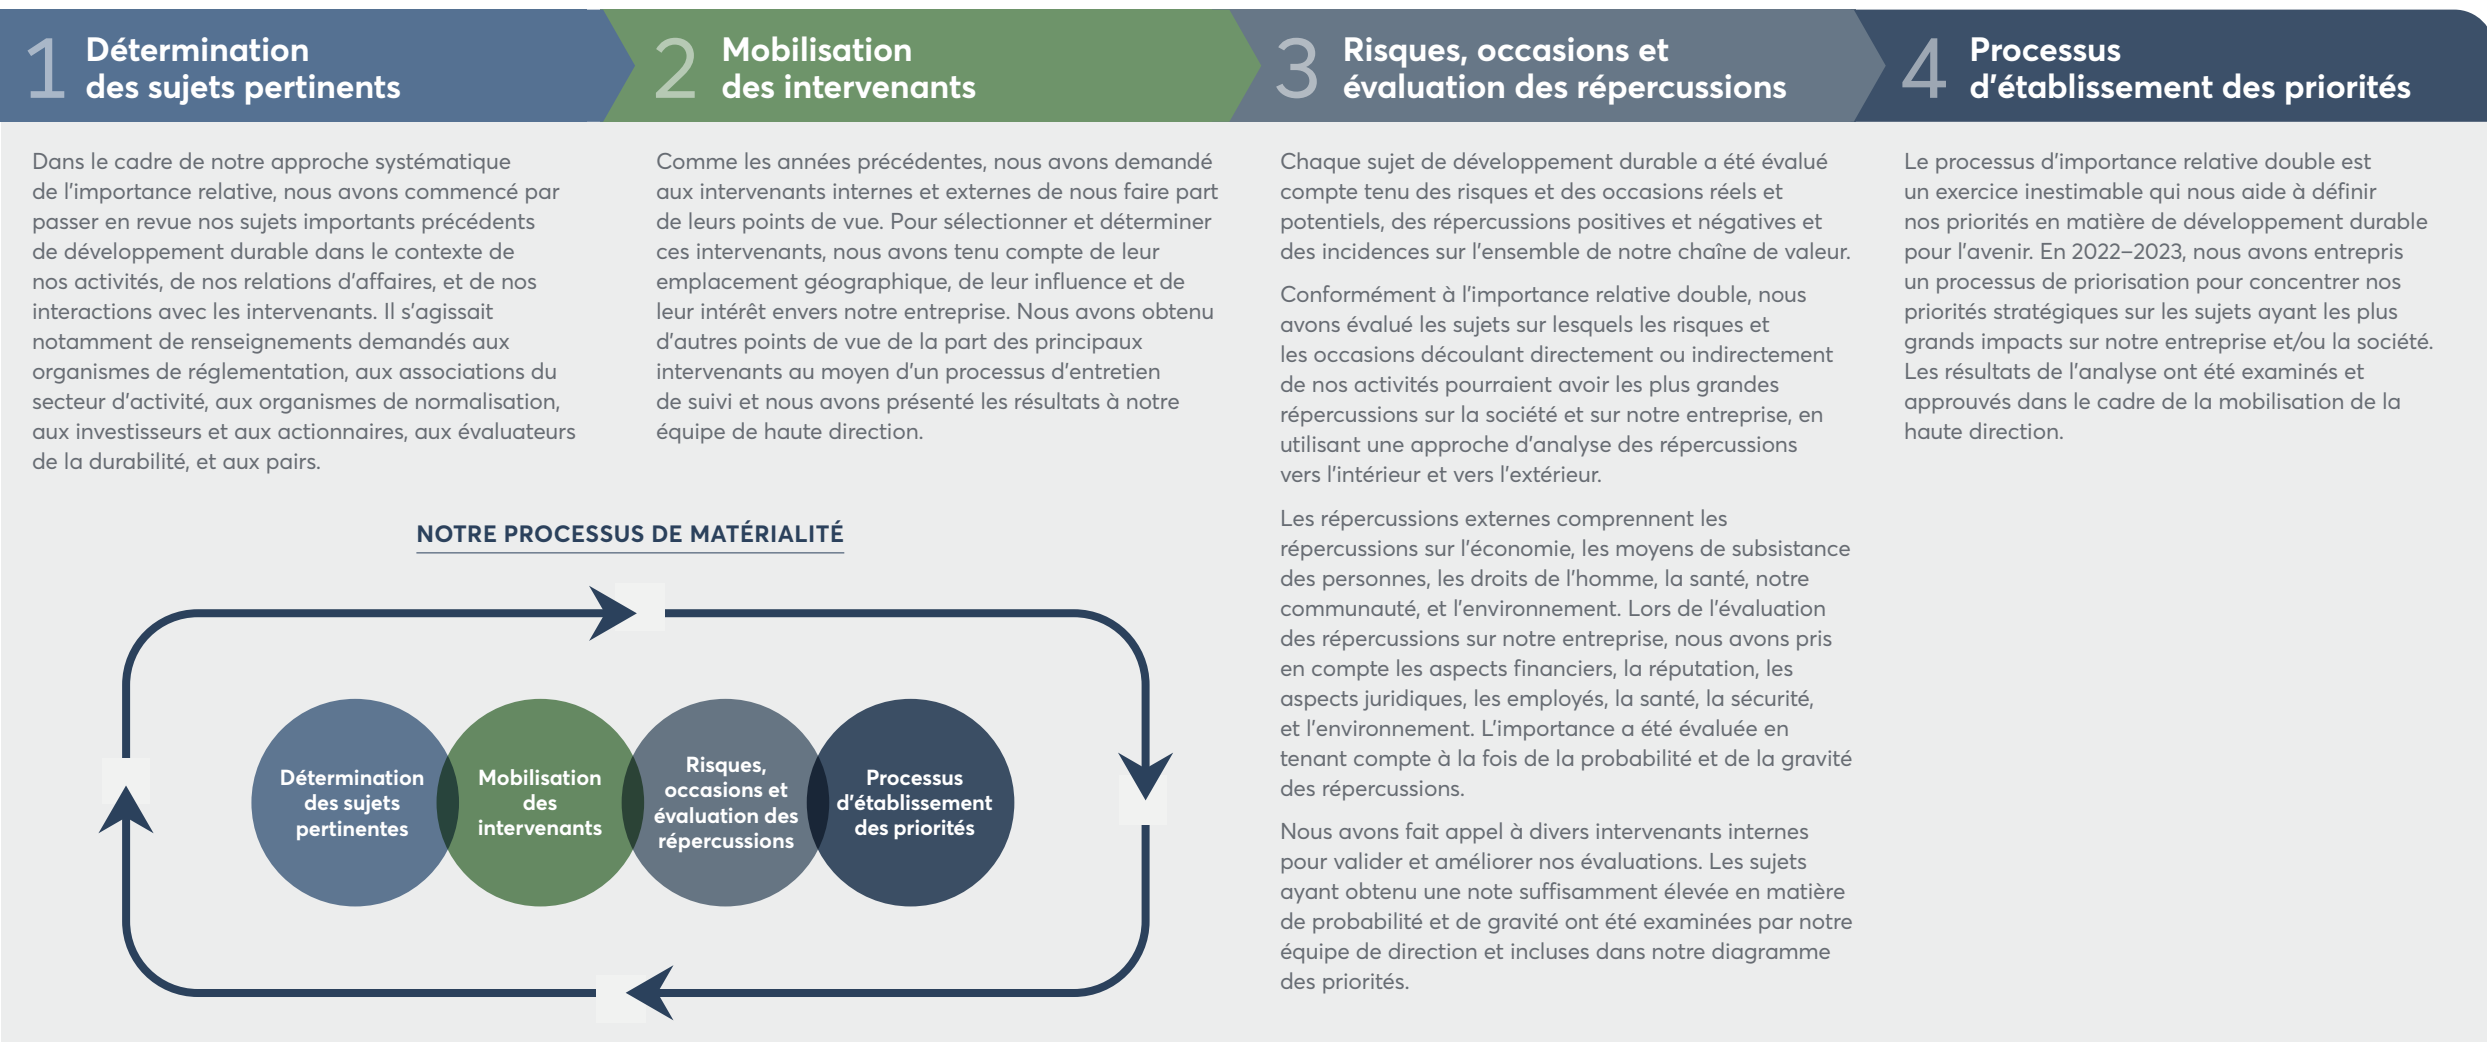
1 Détermination des sujets pertinents

Dans le cadre de notre approche systématique de l'importance relative, nous avons commencé par passer en revue nos sujets importants précédents de développement durable dans le contexte de nos activités, de nos relations d'affaires, et de nos interactions avec les intervenants. Il s'agissait notamment de renseignements demandés aux organismes de réglementation, aux associations du secteur d'activité, aux organismes de normalisation, aux investisseurs et aux actionnaires, aux évaluateurs de la durabilité, et aux pairs.

2 Mobilisation des intervenants

Comme les années précédentes, nous avons demandé aux intervenants internes et externes de nous faire part de leurs points de vue. Pour sélectionner et déterminer ces intervenants, nous avons tenu compte de leur emplacement géographique, de leur influence et de leur intérêt envers notre entreprise. Nous avons obtenu d'autres points de vue de la part des principaux intervenants au moyen d'un processus d'entretien de suivi et nous avons présenté les résultats à notre équipe de haute direction.

NOTRE PROCESSUS DE MATÉRIALITÉ

Détermination des sujets pertinentes

Mobilisation des intervenants

Risques, occasions et évaluation des répercussions

Processus d'établissement des priorités

3 Risques, occasions et évaluation des répercussions

Chaque sujet de développement durable a été évalué compte tenu des risques et des occasions réels et potentiels, des répercussions positives et négatives et des incidences sur l'ensemble de notre chaîne de valeur.

Conformément à l'importance relative double, nous avons évalué les sujets sur lesquels les risques et les occasions découlant directement ou indirectement de nos activités pourraient avoir les plus grandes répercussions sur la société et sur notre entreprise, en utilisant une approche d'analyse des répercussions vers l'intérieur et vers l'extérieur.

Les répercussions externes comprennent les répercussions sur l'économie, les moyens de subsistance des personnes, les droits de l'homme, la santé, notre communauté, et l'environnement. Lors de l'évaluation des répercussions sur notre entreprise, nous avons pris en compte les aspects financiers, la réputation, les aspects juridiques, les employés, la santé, la sécurité, et l'environnement. L'importance a été évaluée en tenant compte à la fois de la probabilité et de la gravité des répercussions.

Nous avons fait appel à divers intervenants internes pour valider et améliorer nos évaluations. Les sujets ayant obtenu une note suffisamment élevée en matière de probabilité et de gravité ont été examinées par notre équipe de direction et incluses dans notre diagramme des priorités.

4 Processus d'établissement des priorités

Le processus d'importance relative double est un exercice inestimable qui nous aide à définir nos priorités en matière de développement durable pour l'avenir. En 2022–2023, nous avons entrepris un processus de priorisation pour concentrer nos priorités stratégiques sur les sujets ayant les plus grands impacts sur notre entreprise et/ou la société. Les résultats de l'analyse ont été examinés et approuvés dans le cadre de la mobilisation de la haute direction.